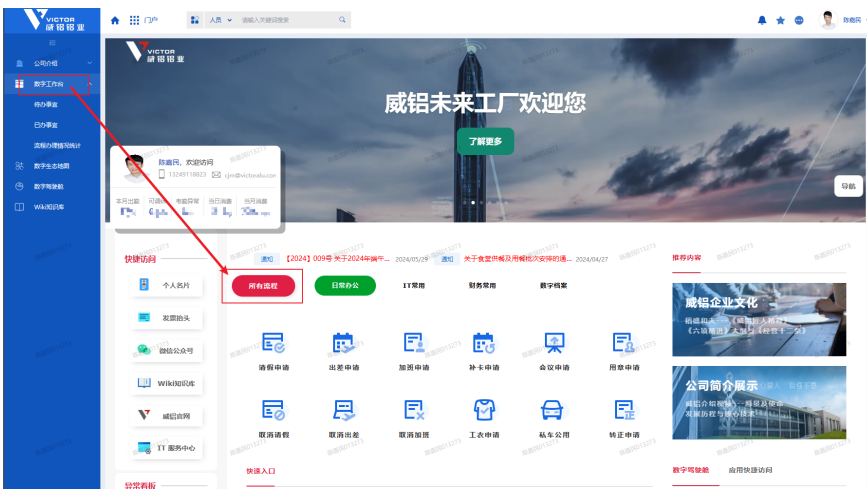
VICTOR 威铝铝业

门户

人员 请输入关键词搜索

陈鑫民

公司介绍
数字工作台
待办事宜
已办事宜
流程办理情况统计
数字生态地图
数字驾驶舱
Wiki知识库

VICTOR 威铝铝业

威铝未来工厂欢迎您

了解更多

导航

陈鑫民，欢迎访问
13249118823 cjm@victoralu.com

本月出勤 可调休 考勤异常 当日调薪 当月调薪

快捷访问
个人名片
发票抬头
微信公众号
Wiki知识库
威铝官网
IT 服务中心

异常看板

通知 【2024】009号 关于2024年端午... 2024/05/29 通知 关于食堂供餐及用餐批次安排的通... 2024/04/27

所有流程 日常办公 IT常用 财务常用 数字档案

请假申请 出差申请 加班申请 补卡申请 会议申请 用章申请
取消请假 取消出差 取消加班 工衣申请 私车公用 转正申请

快速入口

推荐内容

威铝企业文化
《六项精进》

公司简介展示

数字驾驶舱 应用快捷访问